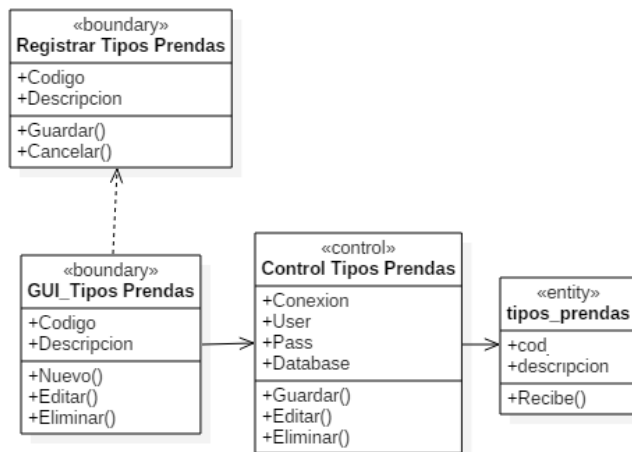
«boundary»
Registrar Tipos Prendas

+Codigo
+Descripcion

+Guardar()
+Cancelar()

«boundary»
GUI_Tipos Prendas

+Codigo
+Descripcion

+Nuevo()
+Editar()
+Eliminar()

«control»
Control Tipos Prendas

+Conexion
+User
+Pass
+Database

+Guardar()
+Editar()
+Eliminar()

«entity»
tipos_prendas

+cod
+descripcion

+Recibe()